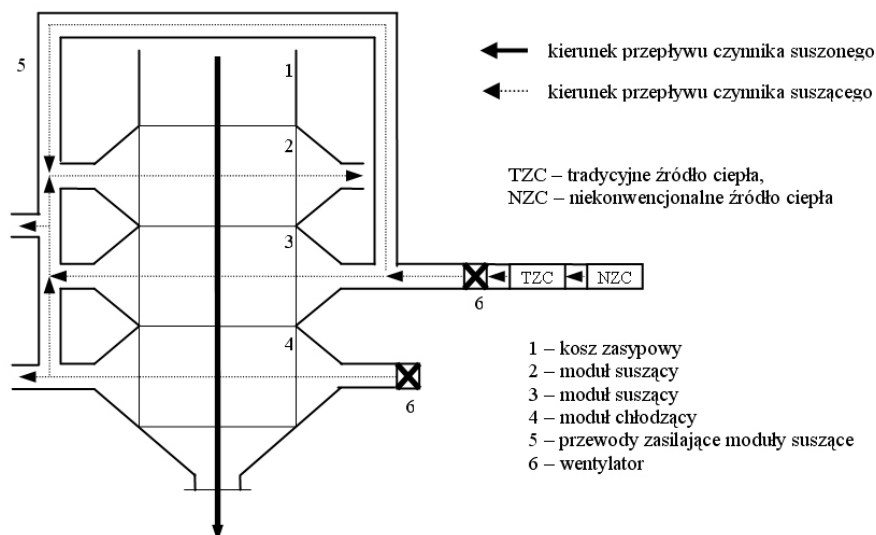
5

1

2

3

4

TZC

NZC

6

6

kierunek przepływu czynnika suszonego

kierunek przepływu czynnika suszącego

TZC – tradycyjne źródło ciepła,
NZC – niekonwencjonalne źródło ciepła

1 – kosz zasypowy
2 – moduł suszący
3 – moduł suszący
4 – moduł chłodzący
5 – przewody zasilające moduły suszące
6 – wentylator